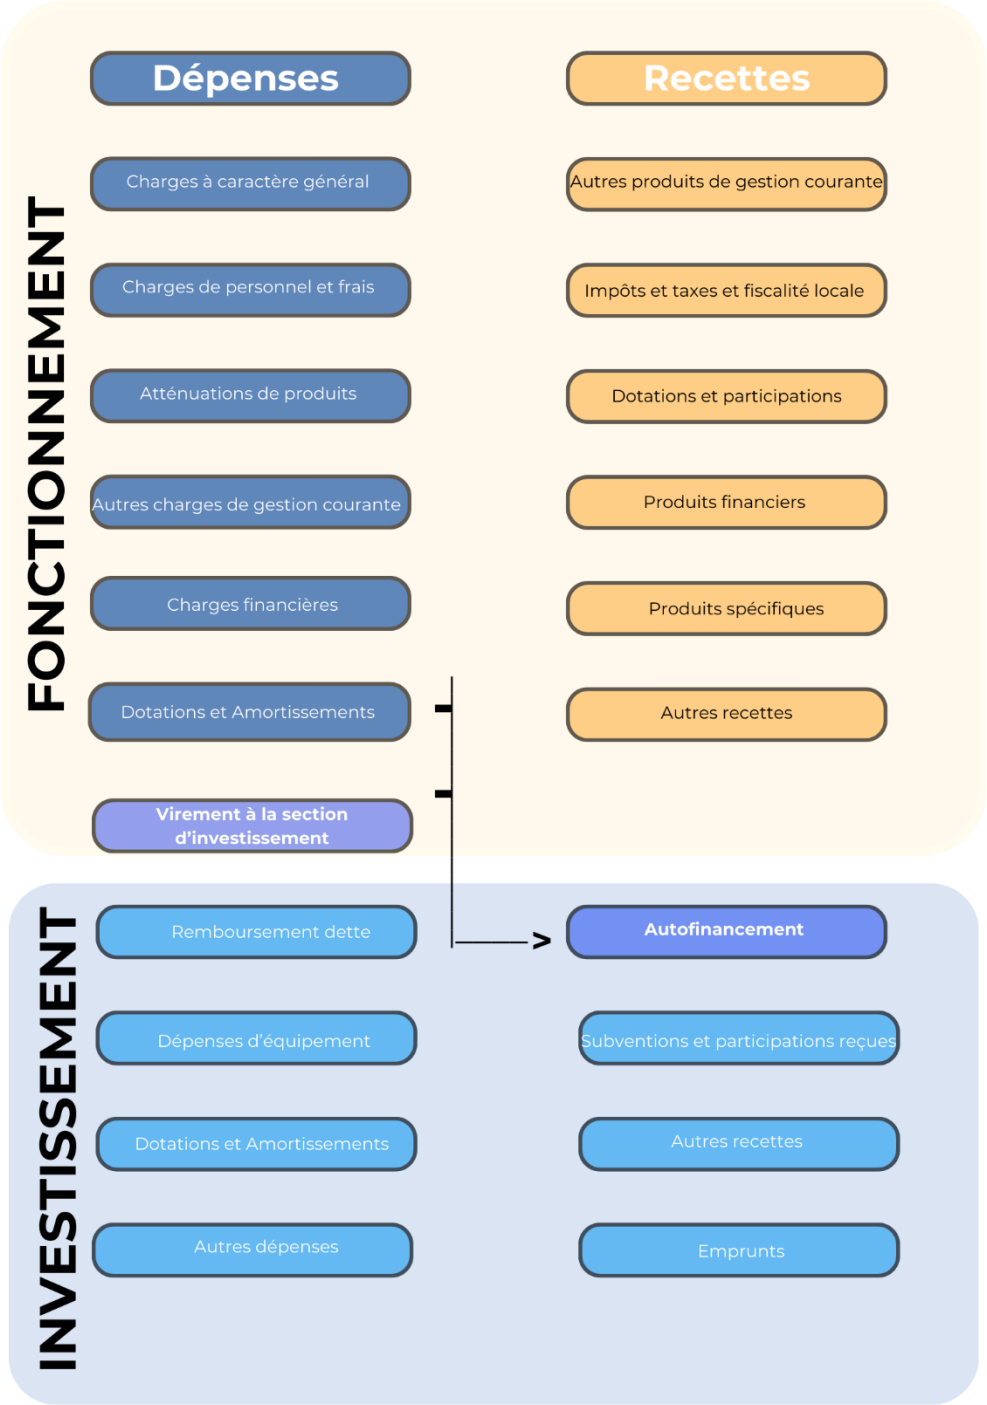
Dépenses

Recettes

FONCTIONNEMENT

Charges à caractère général

Autres produits de gestion courante

Charges de personnel et frais

Impôts et taxes et fiscalité locale

Atténuations de produits

Dotations et participations

Autres charges de gestion courante

Produits financiers

Charges financières

Produits spécifiques

Dotations et Amortissements

Autres recettes

Virement à la section d'investissement

INVESTISSEMENT

Remboursement dette

Autofinancement

Dépenses d'équipement

Subventions et participations reçues

Dotations et Amortissements

Autres recettes

Autres dépenses

Emprunts